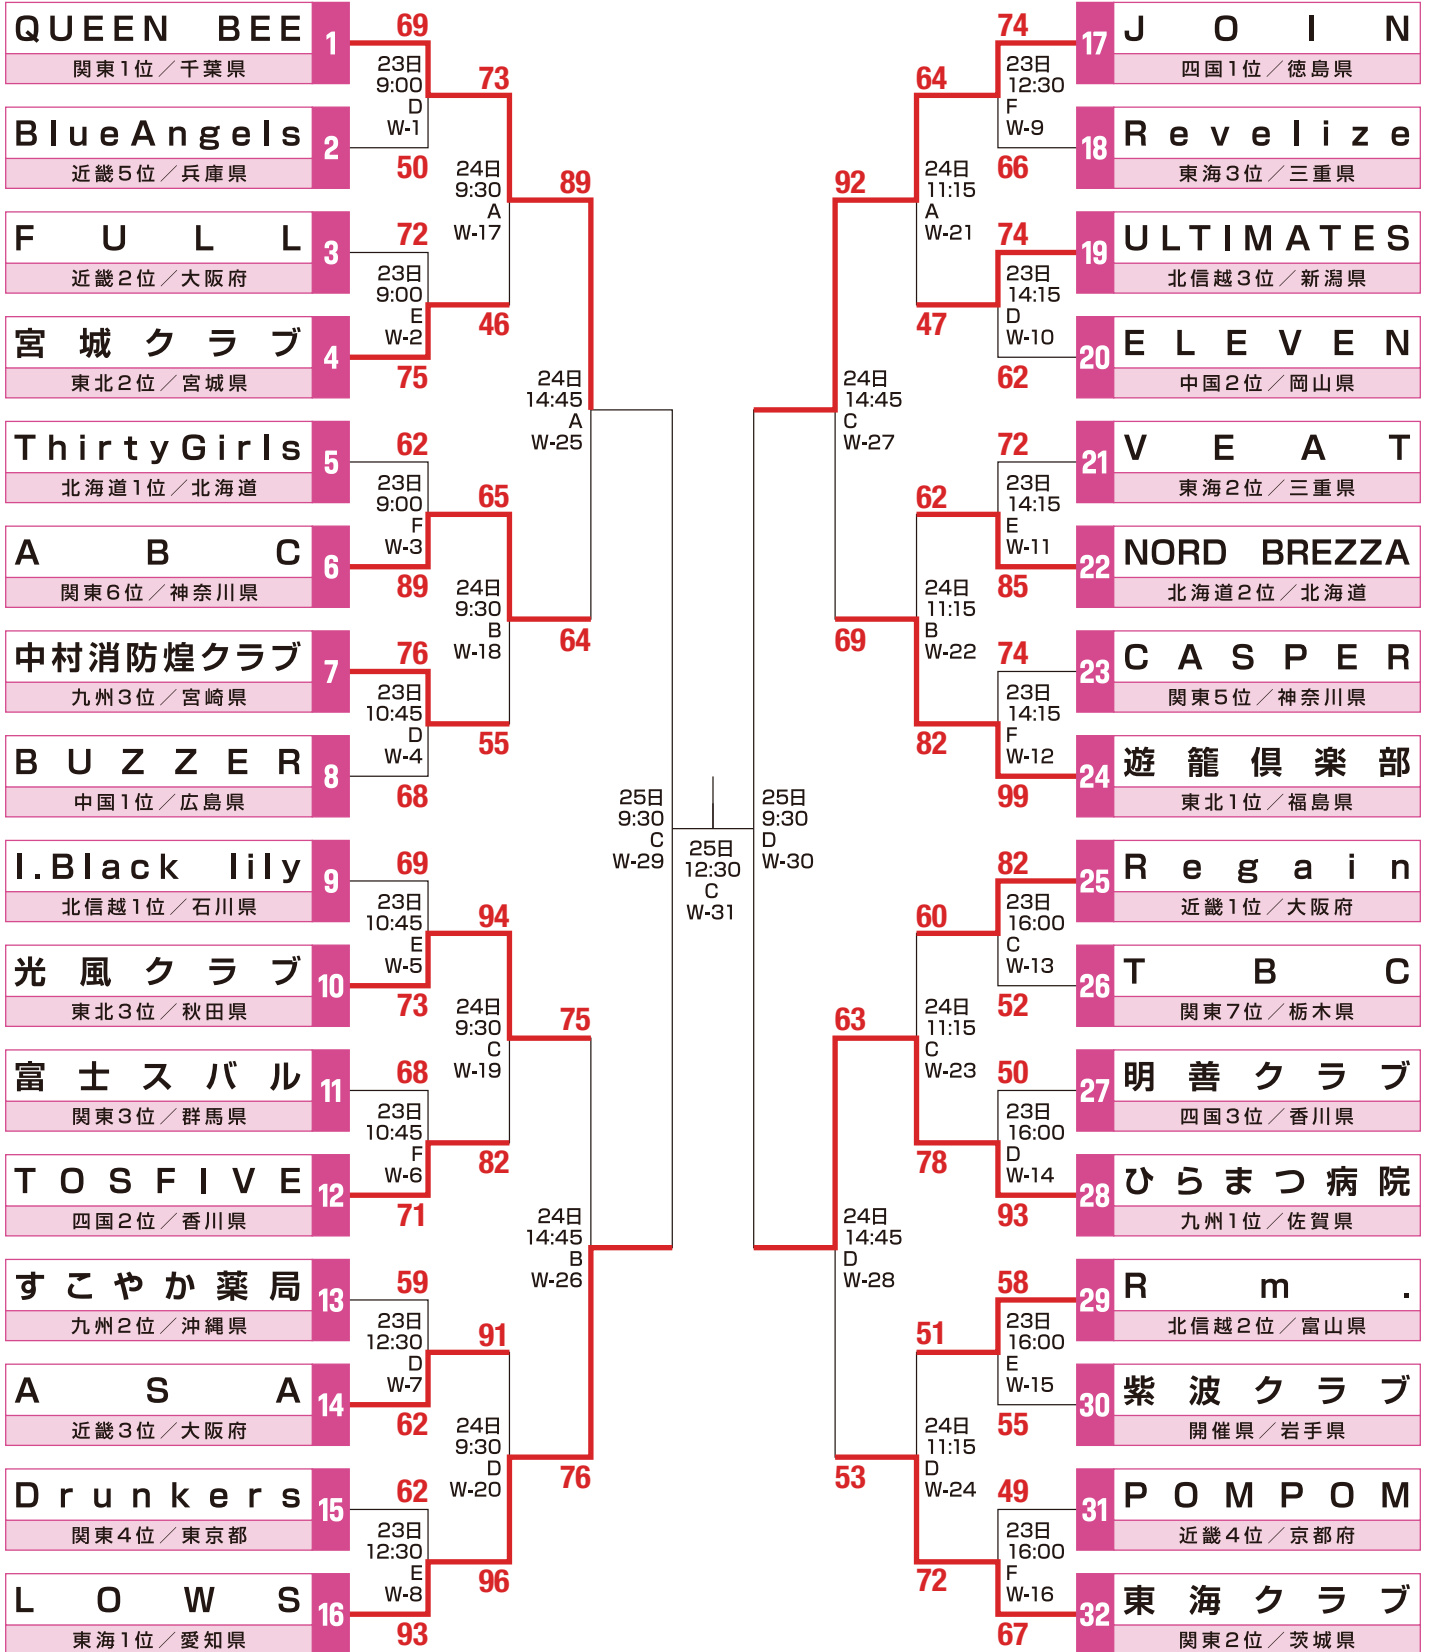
QUEEN BEE
関東1位／千葉県
1
BlueAngels
近畿5位／兵庫県
2
FULL
近畿2位／大阪府
3
宮城クラブ
東北2位／宮城県
4
ThirtyGirls
北海道1位／北海道
5
ABC
関東6位／神奈川県
6
中村消防煌クラブ
九州3位／宮崎県
7
BUZZER
中国1位／広島県
8
I.Black lily
北信越1位／石川県
9
光風クラブ
東北3位／秋田県
10
富士スバル
関東3位／群馬県
11
TOSFIVE
四国2位／香川県
12
すこやか薬局
九州2位／沖縄県
13
ASA
近畿3位／大阪府
14
Drunkers
関東4位／東京都
15
LOWS
東海1位／愛知県
16

69
23日 9:00 D W-1
50
72
23日 9:00 E W-2
75
62
23日 9:00 F W-3
89
76
23日 10:45 D W-4
68
69
23日 10:45 E W-5
73
68
23日 10:45 F W-6
71
59
23日 12:30 D W-7
62
62
23日 12:30 E W-8
93

73
24日 9:30 A W-17
46
65
24日 9:30 B W-18
55
94
24日 9:30 C W-19
82
91
24日 9:30 D W-20
96

89
24日 14:45 A W-25
64
75
24日 14:45 B W-26
76

25日 9:30 C W-29
25日 12:30 C W-31
25日 9:30 D W-30

92
24日 14:45 C W-27
69
63
24日 14:45 D W-28
53

64
24日 11:15 A W-21
47
62
24日 11:15 B W-22
82
60
24日 11:15 C W-23
78
51
24日 11:15 D W-24
72

74
23日 12:30 F W-9
66
74
23日 14:15 D W-10
62
72
23日 14:15 E W-11
85
74
23日 14:15 F W-12
99
82
23日 16:00 C W-13
52
50
23日 16:00 D W-14
93
58
23日 16:00 E W-15
55
49
23日 16:00 F W-16
67

17
JOIN
四国1位／徳島県
18
Revelize
東海3位／三重県
19
ULTIMATES
北信越3位／新潟県
20
ELEVEN
中国2位／岡山県
21
VEAT
東海2位／三重県
22
NORD BREZZA
北海道2位／北海道
23
CASPER
関東5位／神奈川県
24
遊籠倶楽部
東北1位／福島県
25
Regain
近畿1位／大阪府
26
TBC
関東7位／栃木県
27
明善クラブ
四国3位／香川県
28
ひらまつ病院
九州1位／佐賀県
29
Rm.
北信越2位／富山県
30
紫波クラブ
開催県／岩手県
31
POMPOM
近畿4位／京都府
32
東海クラブ
関東2位／茨城県